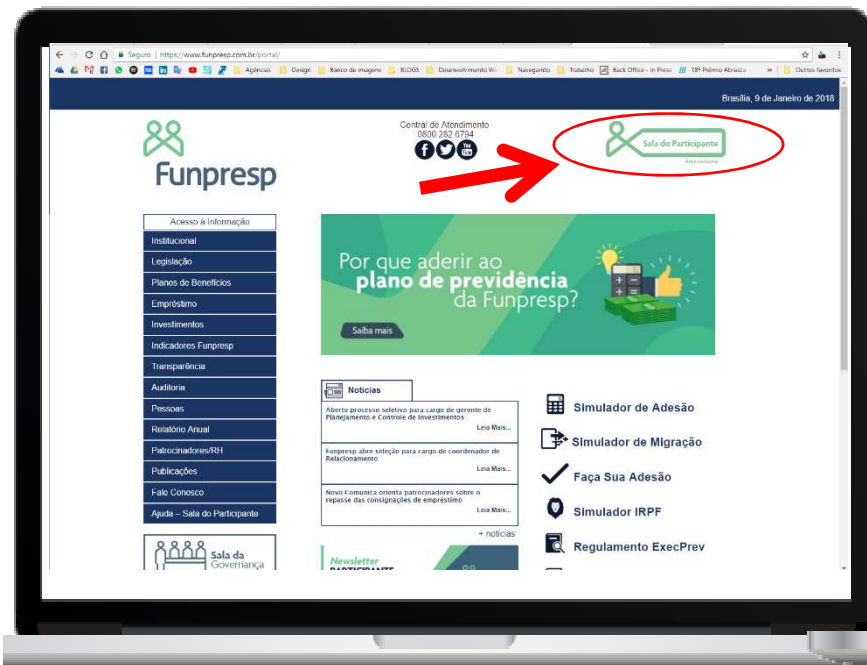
Seguro | https://www.funpresp.com.br/portal/

Aplicativos Design Banco de imagens BLOGS Desenvolvimento Wi Navegando Trabalho Back Office - In Press 18º Prêmio Abrasca » Outros favoritos

Brasília, 9 de Janeiro de 2018

Funpresp

Central de Atendimento
0800 282 6794

Sala do Participante
Área exclusiva

Acesso à Informação
Institucional
Legislação
Planos de Benefícios
Empréstimo
Investimentos
Indicadores Funpresp
Transparência
Auditoria
Pessoas
Relatório Anual
Patrocinadores/RH
Publicações
Fale Conosco
Ajuda – Sala do Participante

Sala da Governança

Por que aderir ao plano de previdência da Funpresp?
Saiba mais

Notícias
Aberto processo seletivo para cargo de gerente de Planejamento e Controle de Investimentos
Leia Mais...
Funpresp abre seleção para cargo de coordenador de Relacionamento
Leia Mais...
Novo Comunica orienta patrocinadores sobre o repasse das consignações de empréstimo
Leia Mais...
+ notícias

Newsletter
PARTICIPANTE

Simulador de Adesão
Simulador de Migração
Faça Sua Adesão
Simulador IRPF
Regulamento ExecPrev